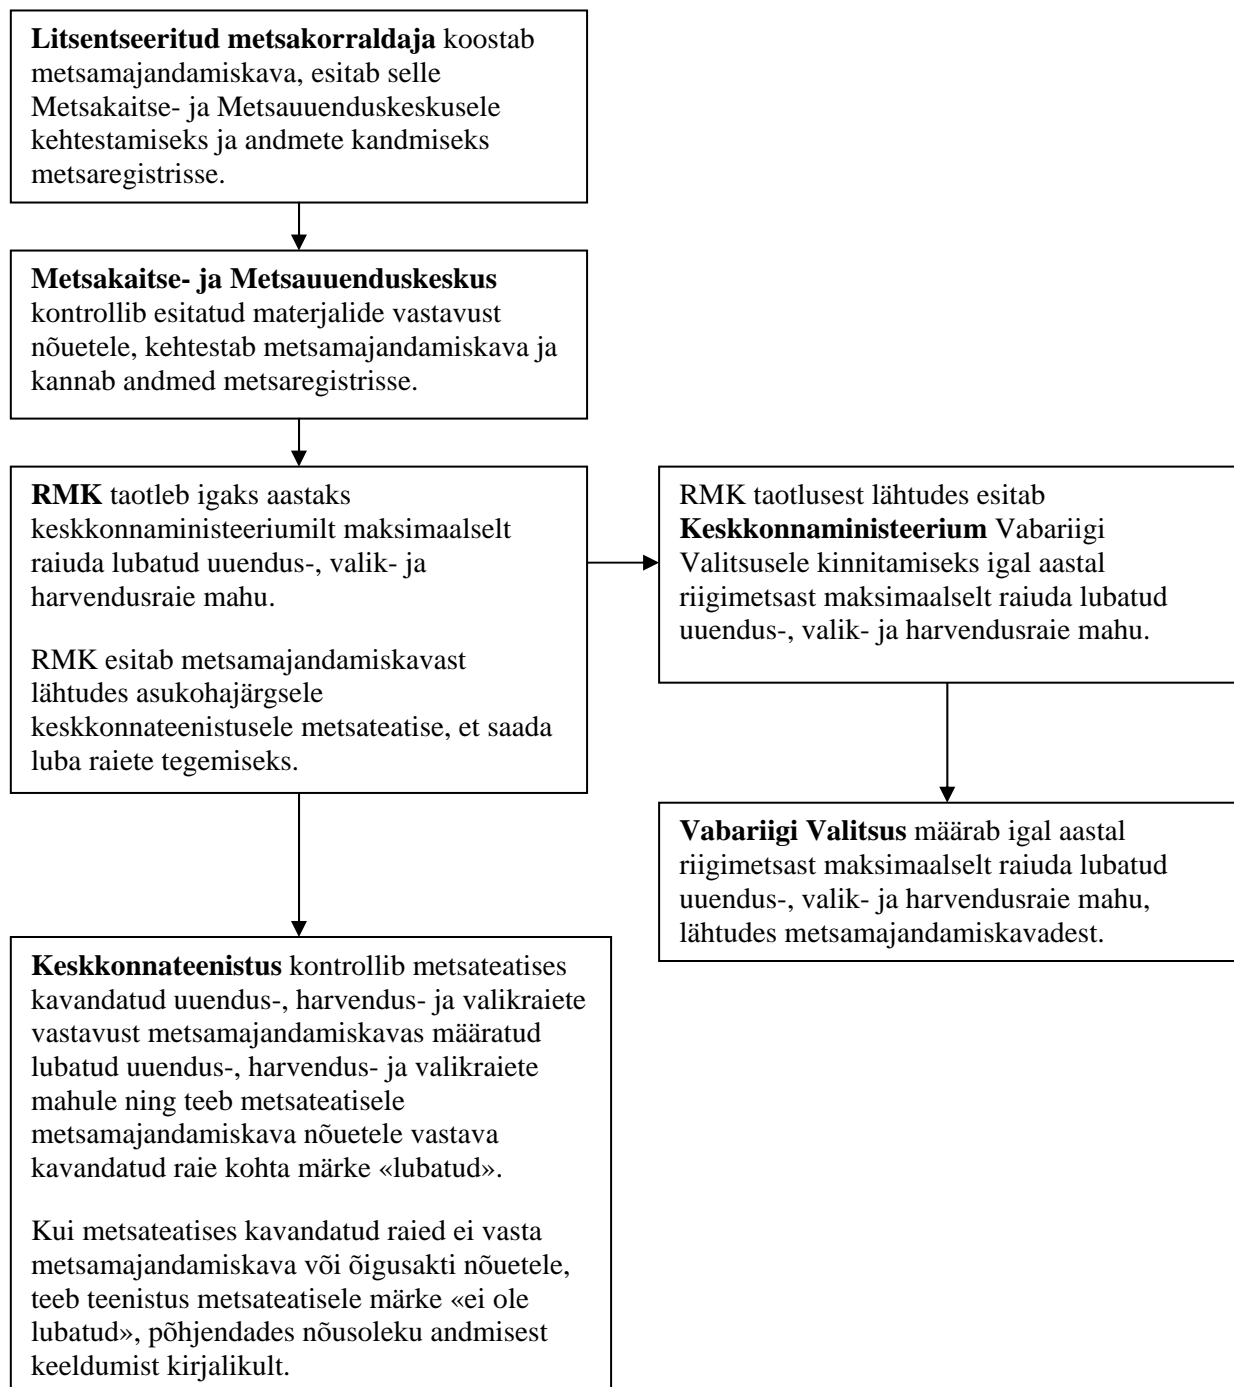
**Litsentseeritud metsakorraldaja** koostab metsamajandamiskava, esitab selle Metsakaitse- ja Metsauuenduskeskusele kehtestamiseks ja andmete kandmiseks metsaregistrisse.

**Metsakaitse- ja Metsauuenduskeskus** kontrollib esitatud materjalide vastavust nõuetele, kehtestab metsamajandamiskava ja kannab andmed metsaregistrisse.

**RMK** taotleb igaks aastaks keskkonnaministeeriumilt maksimaalselt raiuda lubatud uuendus-, valik- ja harvendusraie mahu.

RMK esitab metsamajandamiskavast lähtudes asukohajärgsele keskkonnateenistusele metsateatise, et saada luba raiete tegemiseks.

RMK taotlusest lähtudes esitab **Keskkonnaministeerium** Vabariigi Valitsusele kinnitamiseks igal aastal riigimetsast maksimaalselt raiuda lubatud uuendus-, valik- ja harvendusraie mahu.

**Vabariigi Valitsus** määrab igal aastal riigimetsast maksimaalselt raiuda lubatud uuendus-, valik- ja harvendusraie mahu, lähtudes metsamajandamiskavadest.

**Keskkonnateenistus** kontrollib metsateatises kavandatud uuendus-, harvendus- ja valikraiete vastavust metsamajandamiskavas määratud lubatud uuendus-, harvendus- ja valikraiete mahule ning teeb metsateatisele metsamajandamiskava nõuetele vastava kavandatud raie kohta märke «lubatud».

Kui metsateatises kavandatud raied ei vasta metsamajandamiskava või õigusakti nõuetele, teeb teenistus metsateatisele märke «ei ole lubatud», põhjendades nõusoleku andmisest keeldumist kirjalikult.